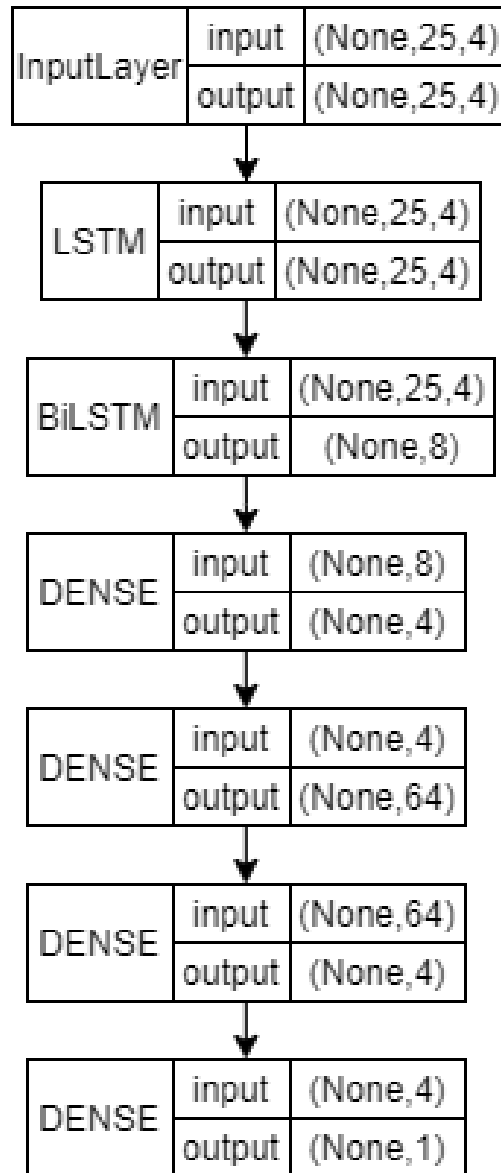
InputLayer | input | (None,25,4)
output | (None,25,4)

LSTM | input | (None,25,4)
output | (None,25,4)

BiLSTM | input | (None,25,4)
output | (None,8)

DENSE | input | (None,8)
output | (None,4)

DENSE | input | (None,4)
output | (None,64)

DENSE | input | (None,64)
output | (None,4)

DENSE | input | (None,4)
output | (None,1)